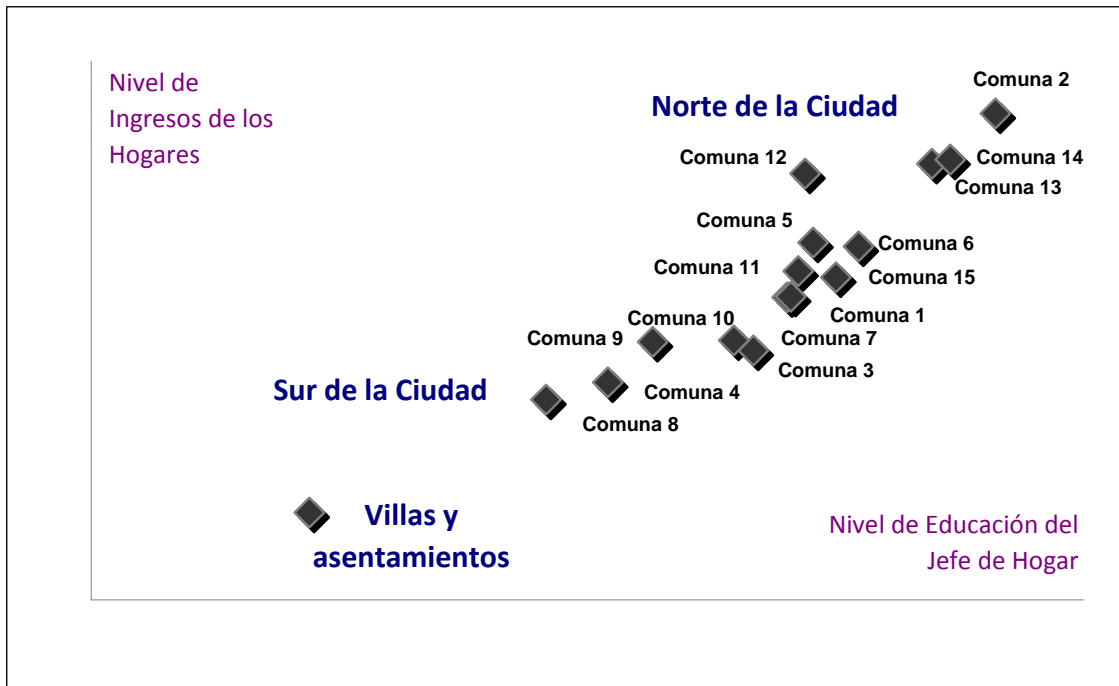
Nivel de Ingresos de los Hogares

Norte de la Ciudad

Comuna 2

Comuna 12

Comuna 14

Comuna 13

Comuna 5

Comuna 6

Comuna 11

Comuna 15

Comuna 1

Comuna 10

Comuna 9

Comuna 7

Comuna 3

Sur de la Ciudad

Comuna 4

Comuna 8

Villas y asentamientos

Nivel de Educación del Jefe de Hogar